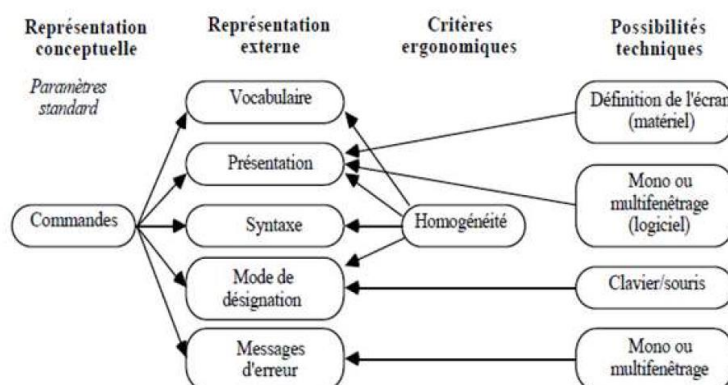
Représentation conceptuelle

Représentation externe

Critères ergonomiques

Possibilités techniques

Paramètres standard

Vocabulaire

Présentation

Commandes

Syntaxe

Homogénéité

Mode de désignation

Messages d'erreur

Définition de l'écran (matériel)

Mono ou multifenêtrage (logiciel)

Clavier/souris

Mono ou multifenêtrage